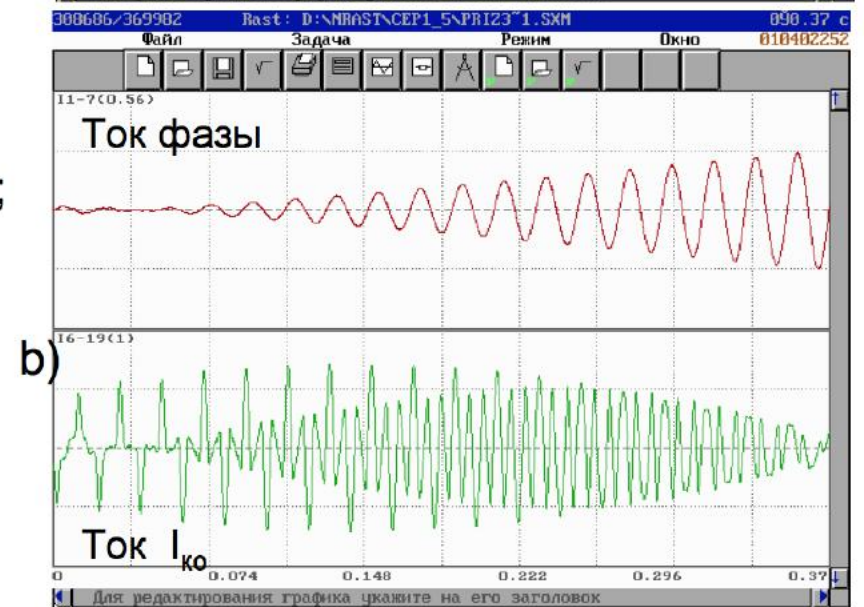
308686/369982 Rast: D:\NRAST\CEP1_5\PRIZ3~1.SXM 090.37 c
Файл Задача Режим Окно 010402252

I1-7(0.56)
Ток фазы

b)
I6-19(1)
Ток $I_{ко}$

0 0.074 0.148 0.222 0.296 0.37
Для редактирования графика укажите на его заголовок